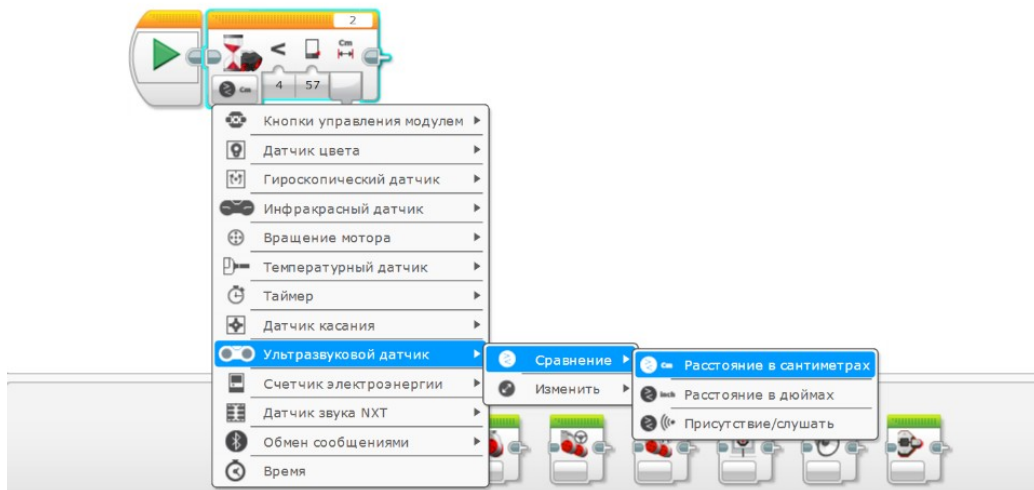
2

<

Cm

Cm

4

57

Кнопки управления модулем

Датчик цвета

Гироскопический датчик

Инфракрасный датчик

Вращение мотора

Температурный датчик

Таймер

Датчик касания

Ультразвуковой датчик

Счетчик электроэнергии

Датчик звука NXT

Обмен сообщениями

Время

Сравнение

Изменить

Cm Расстояние в сантиметрах

Inch Расстояние в дюймах

Присутствие/слушать